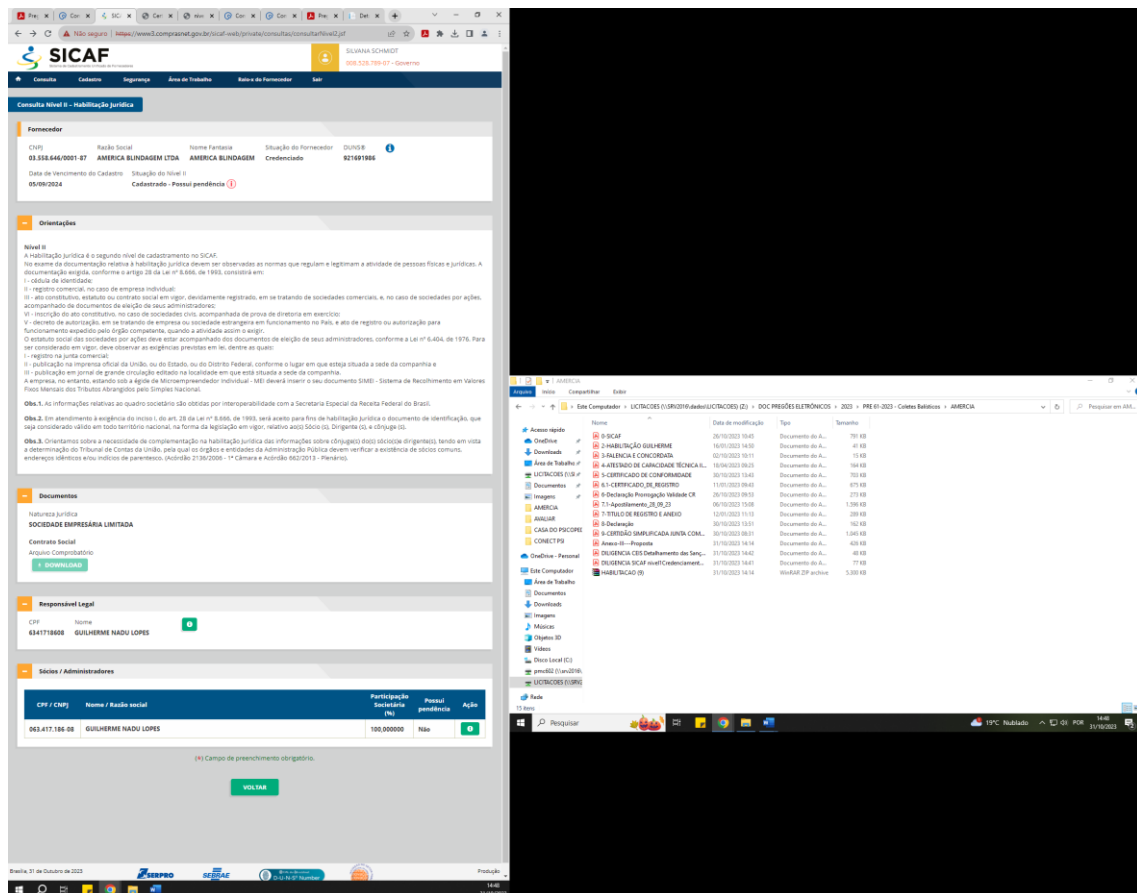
Não seguro | https://www3.comprasnet.gov.br/sicaf-web/private/consultas/consultarNivel2.jsf

SICAF

SILVANA SCHMIDT
008.526.789-07 - Governo

Consulta Cadastro Segurança Área de Trabalho Baixa do Fornecedor Sair

Consulta Nível II - Habilitação Jurídica

Fornecedor

| CNPJ | Razão Social | Nome Fantasia | Situação do Fornecedor | DUNS® |
|---|---|---|---|---|
| 03.558.646/0001-87 | AMERICA BLINDAGEM LTDA | AMERICA BLINDAGEM | Credenciado | 921691986 |

Data de Vencimento do Cadastro: 05/09/2024
Situação do Nível II: Cadastrado - Possui pendência

Orientações

Nível II
A Habilitação Jurídica é o segundo nível de cadastramento no SICAF.
No exame da documentação relativa à habilitação jurídica devem ser observadas as normas que regulam e legitimam a atividade de pessoas físicas e jurídicas. A documentação exigida, conforme o artigo 28 da Lei nº 8.666, de 1993, consistirá em:
I - cédula de identidade;
II - registro comercial, no caso de empresa individual;
III - ato constitutivo, estatuto ou contrato social em vigor, devidamente registrado, em se tratando de sociedades comerciais, e, no caso de sociedades por ações, acompanhado de documentos de eleição de seus administradores;
VI - inscrição do ato constitutivo, no caso de sociedades civis, acompanhada de prova de diretoria em exercício;
V - decreto de autorização, em se tratando de empresa ou sociedade estrangeira em funcionamento no País, e ato de registro ou autorização para funcionamento expedido pelo órgão competente, quando a atividade assim o exigir.
O estatuto social das sociedades por ações deve estar acompanhado dos documentos de eleição de seus administradores, conforme a Lei nº 6.404, de 1976. Para ser considerado em vigor, deve observar as exigências previstas em lei, dentre as quais:
I - registro na junta comercial;
II - publicação na imprensa oficial da União, ou do Estado, ou do Distrito Federal, conforme o lugar em que esteja situada a sede da companhia e
III - publicação em jornal de grande circulação editado na localidade em que está situada a sede da companhia.
A empresa, no entanto, estando sob a égide de Microempreendedor Individual - MEI deverá inserir o seu documento SIMEI - Sistema de Recolhimento em Valores Fixos Mensais dos Tributos Abrangidos pelo Simples Nacional.

Obs.1. As informações relativas ao quadro societário são obtidas por interoperabilidade com a Secretaria Especial da Receita Federal do Brasil.

Obs.2. Em atendimento à exigência do inciso I, do art. 28 da Lei nº 8.666, de 1993, será aceito para fins de habilitação jurídica o documento de identificação, que seja considerado válido em todo território nacional, na forma da legislação em vigor, relativo ao(s) Sócio (s), Dirigente (s) e cônjuge (s).

Obs.3. Orientamos sobre a necessidade de complementação na habilitação jurídica das informações sobre cônjuge(s) do(s) sócio(s)e dirigente(s), tendo em vista a determinação do Tribunal de Contas da União, pela qual os órgãos e entidades da Administração Pública devem verificar a existência de sócios comuns, endereços idênticos ou indícios de parentesco. (Acórdão 2136/2006 - 1ª Câmara e Acórdão 662/2013 - Plenário).

Documentos

Natureza Jurídica
SOCIEDADE EMPRESÁRIA LIMITADA

Contrato Social
Arquivo Comprobatório
DOWNLOAD

Responsável Legal

CPF: 6341718608 Nome: GUILHERME NADU LOPES

Sócios / Administradores

| CPF / CNPJ | Nome / Razão social | Participação Societária (%) | Possui pendência | Ação |
|---|---|---|---|---|
| 063.417.186-08 | GUILHERME NADU LOPES | 100,000000 | Não | |

(*) Campo de preenchimento obrigatório.

VOLTAR

Brasília, 31 de Outubro de 2023 SERPRO SEBRAE D-U-N-S® Number Produção

AMERCIA
Arquivo Início Compartilhar Exibir
Este Computador > LICITACOES (\\SRV2016\dados\LICITACOES) (Z:) > DOC PREGÕES ELETRÔNICOS > 2023 > PRE 61-2023 - Coletes Balísticos > AMERCIA
Pesquisar em AM...

Acesso rápido
OneDrive
Downloads
Área de Trabalho
LICITACOES (\\SR
Documentos
Imagens
AMERCIA
AVALIAR
CASA DO PSICOPE
CONECT PSI
OneDrive - Personal
Este Computador
Área de Trabalho
Documentos
Downloads
Imagens
Músicas
Objetos 3D
Vídeos
Disco Local (C:)
pmc602 (\\srv2016\
LICITACOES (\\SRV
Rede

| Nome | Data de modificação | Tipo | Tamanho |
|---|---|---|---|
| 0-SICAF | 26/10/2023 10:45 | Documento do A... | 791 KB |
| 2-HABILITAÇÃO GUILHERME | 16/01/2023 14:50 | Documento do A... | 41 KB |
| 3-FALENCIA E CONCORDATA | 02/10/2023 10:11 | Documento do A... | 15 KB |
| 4-ATESTADO DE CAPACIDADE TÉCNICA II... | 18/04/2023 09:23 | Documento do A... | 164 KB |
| 5-CERTIFICADO DE CONFORMIDADE | 30/10/2023 13:43 | Documento do A... | 703 KB |
| 6.1-CERTIFICADO_DE_REGISTRO | 11/01/2023 09:43 | Documento do A... | 675 KB |
| 6-Declaração Prorrogação Validade CR | 26/10/2023 09:53 | Documento do A... | 273 KB |
| 7.1-Apostilamento_28_09_23 | 06/10/2023 15:08 | Documento do A... | 1.590 KB |
| 7-TITULO DE REGISTRO E ANEXO | 12/01/2023 11:13 | Documento do A... | 289 KB |
| 8-Declaração | 30/10/2023 13:51 | Documento do A... | 162 KB |
| 8-CERTIDÃO SIMPLIFICADA JUNTA COM... | 30/10/2023 08:31 | Documento do A... | 1.045 KB |
| Anexo-III---Proposta | 31/10/2023 14:14 | Documento do A... | 426 KB |
| DILIGENCIA CBS Detalhamento das Sanç... | 31/10/2023 14:42 | Documento do A... | 48 KB |
| DILIGENCIA SICAF nivel1Credenciament... | 31/10/2023 14:41 | Documento do A... | 77 KB |
| HABILITACAO (9) | 31/10/2023 14:14 | WinRAR ZIP archive | 5.390 KB |

15 itens

Pesquisar
19°C Nublado POR 14:48 31/10/2023